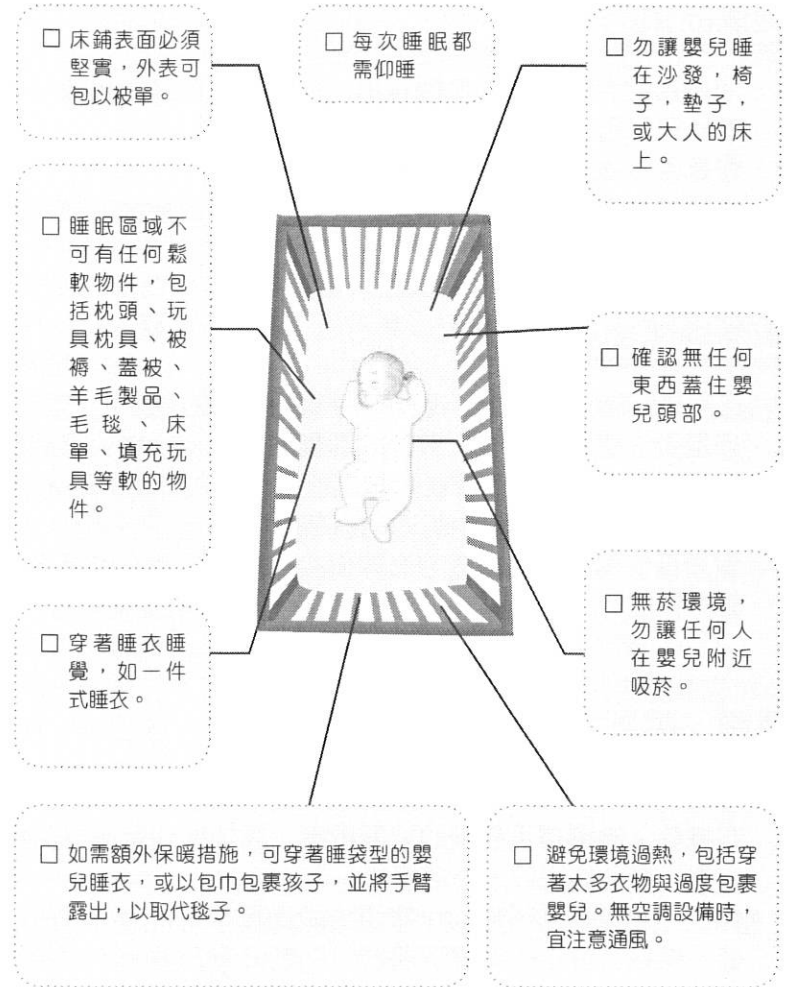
□ 床鋪表面必須堅實，外表可包以被單。

□ 每次睡眠都需仰睡

□ 勿讓嬰兒睡在沙發，椅子，墊子，或大人的床上。

□ 睡眠區域不可有任何鬆軟物件，包括枕頭、玩具枕具、被褥、蓋被、羊毛製品、毛毯、床單、填充玩具等軟的物件。

□ 確認無任何東西蓋住嬰兒頭部。

□ 無菸環境，勿讓任何人在嬰兒附近吸菸。

□ 穿著睡衣睡覺，如一件式睡衣。

□ 如需額外保暖措施，可穿著睡袋型的嬰兒睡衣，或以包巾包裹孩子，並將手臂露出，以取代毯子。

□ 避免環境過熱，包括穿著太多衣物與過度包裹嬰兒。無空調設備時，宜注意通風。